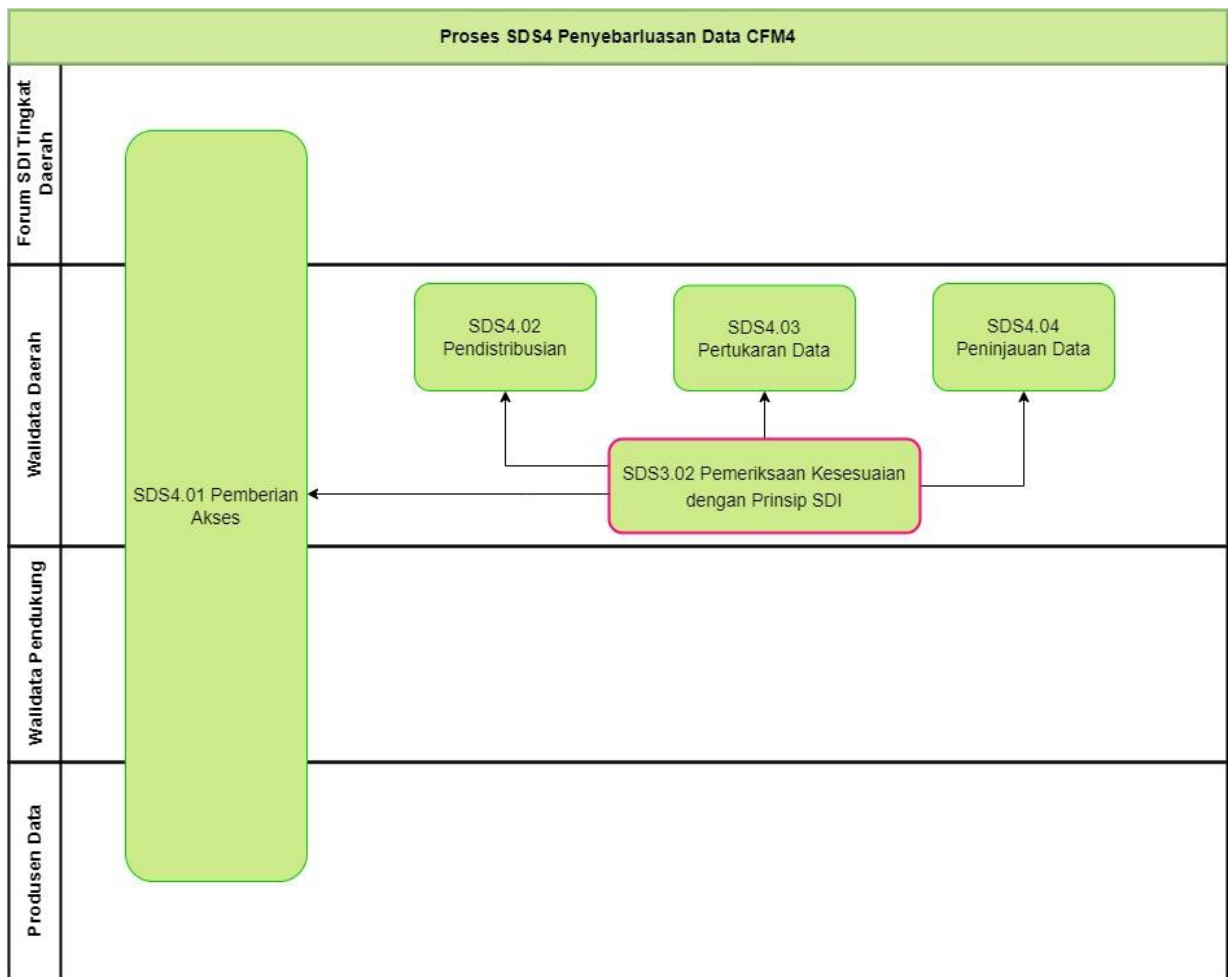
Proses SDS4 Penyebarluasan Data CFM4

Forum SDI Tingkat Daerah

Walidata Daerah

SDS4.01 Pemberian Akses

SDS4.02 Pendistribusian

SDS4.03 Pertukaran Data

SDS4.04 Peninjauan Data

SDS3.02 Pemeriksaan Kesesuaian dengan Prinsip SDI

Walidata Pendukung

Produsen Data